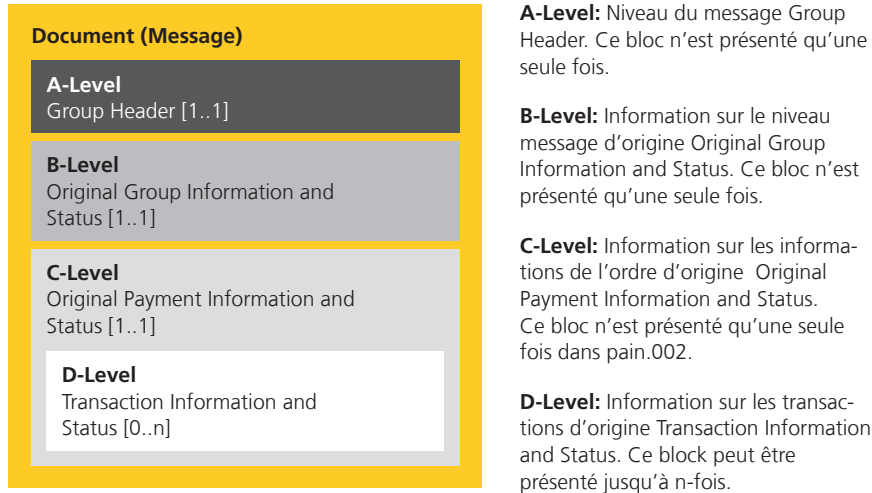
Document (Message)

A-Level
Group Header [1..1]

B-Level
Original Group Information and Status [1..1]

C-Level
Original Payment Information and Status [1..1]

D-Level
Transaction Information and Status [0..n]

A-Level: Niveau du message Group Header. Ce bloc n'est présenté qu'une seule fois.

B-Level: Information sur le niveau message d'origine Original Group Information and Status. Ce bloc n'est présenté qu'une seule fois.

C-Level: Information sur les informations de l'ordre d'origine Original Payment Information and Status. Ce bloc n'est présenté qu'une seule fois dans pain.002.

D-Level: Information sur les transactions d'origine Transaction Information and Status. Ce block peut être présenté jusqu'à n-fois.